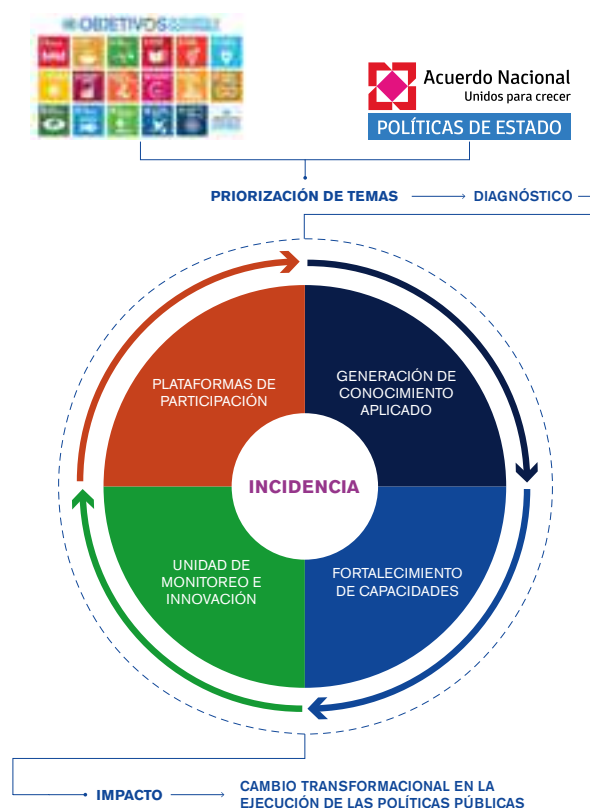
OBJETIVOS

Acuerdo Nacional
Unidos para crecer

POLÍTICAS DE ESTADO

PRIORIZACIÓN DE TEMAS → DIAGNÓSTICO

PLATAFORMAS DE PARTICIPACIÓN

GENERACIÓN DE CONOCIMIENTO APLICADO

INCIDENCIA

UNIDAD DE MONITOREO E INNOVACIÓN

FORTALECIMIENTO DE CAPACIDADES

IMPACTO → CAMBIO TRANSFORMACIONAL EN LA EJECUCIÓN DE LAS POLÍTICAS PÚBLICAS